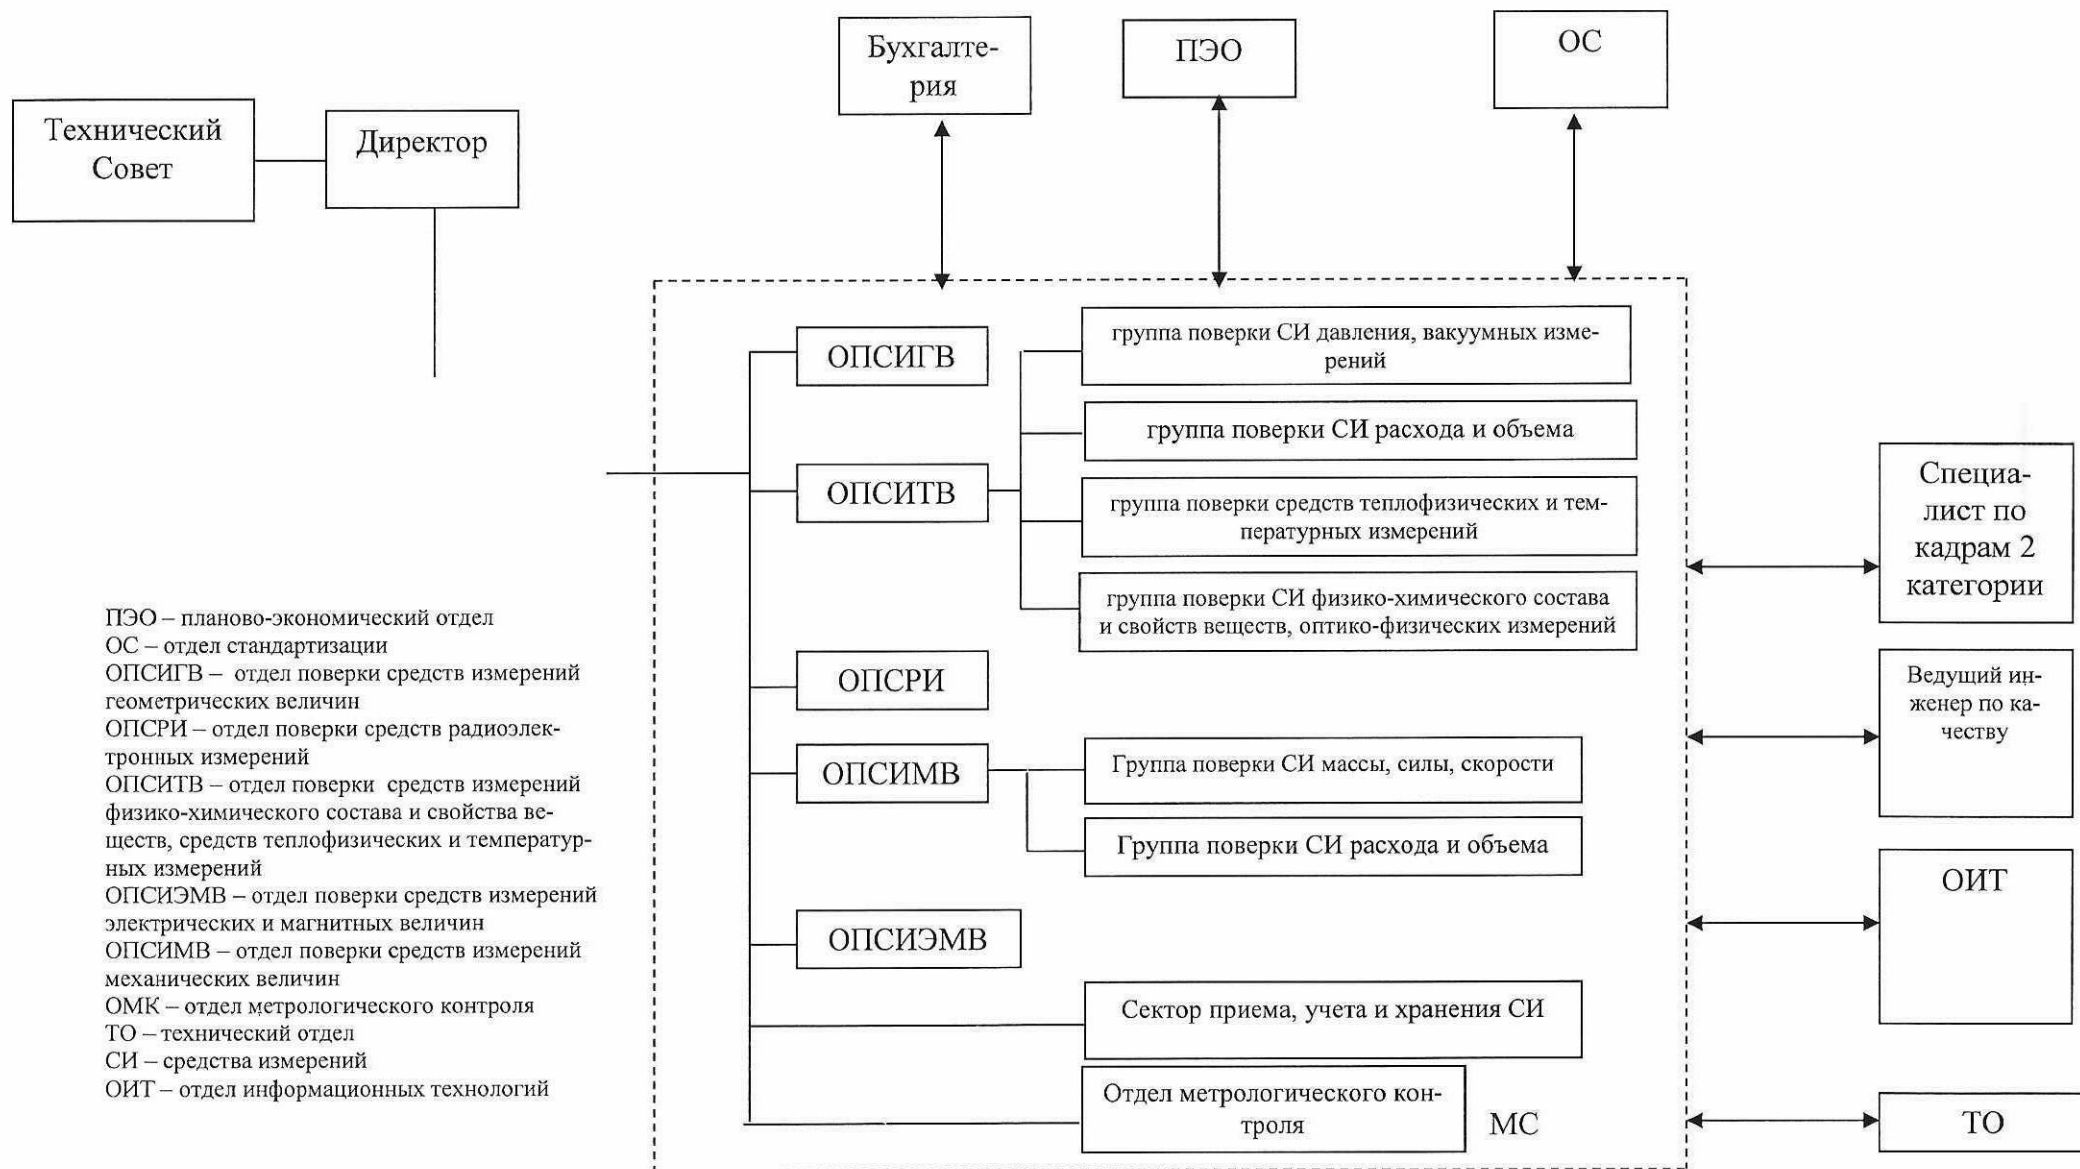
Бухгалтерия

ПЭО

ОС

Технический Совет

Директор

ОПСИГВ

группа поверки СИ давления, вакуумных измерений

группа поверки СИ расхода и объема

ОПСИТВ

группа поверки средств теплофизических и температурных измерений

группа поверки СИ физико-химического состава и свойств веществ, оптико-физических измерений

Специалист по кадрам 2 категории

ОПСРИ

Ведущий инженер по качеству

ОПСИМВ

Группа поверки СИ массы, силы, скорости

Группа поверки СИ расхода и объема

ОИТ

ОПСИЭМВ

Сектор приема, учета и хранения СИ

Отдел метрологического контроля

МС

ТО

ПЭО – планово-экономический отдел
ОС – отдел стандартизации
ОПСИГВ – отдел поверки средств измерений геометрических величин
ОПСРИ – отдел поверки средств радиоэлектронных измерений
ОПСИТВ – отдел поверки средств измерений физико-химического состава и свойства веществ, средств теплофизических и температурных измерений
ОПСИЭМВ – отдел поверки средств измерений электрических и магнитных величин
ОПСИМВ – отдел поверки средств измерений механических величин
ОМК – отдел метрологического контроля
ТО – технический отдел
СИ – средства измерений
ОИТ – отдел информационных технологий